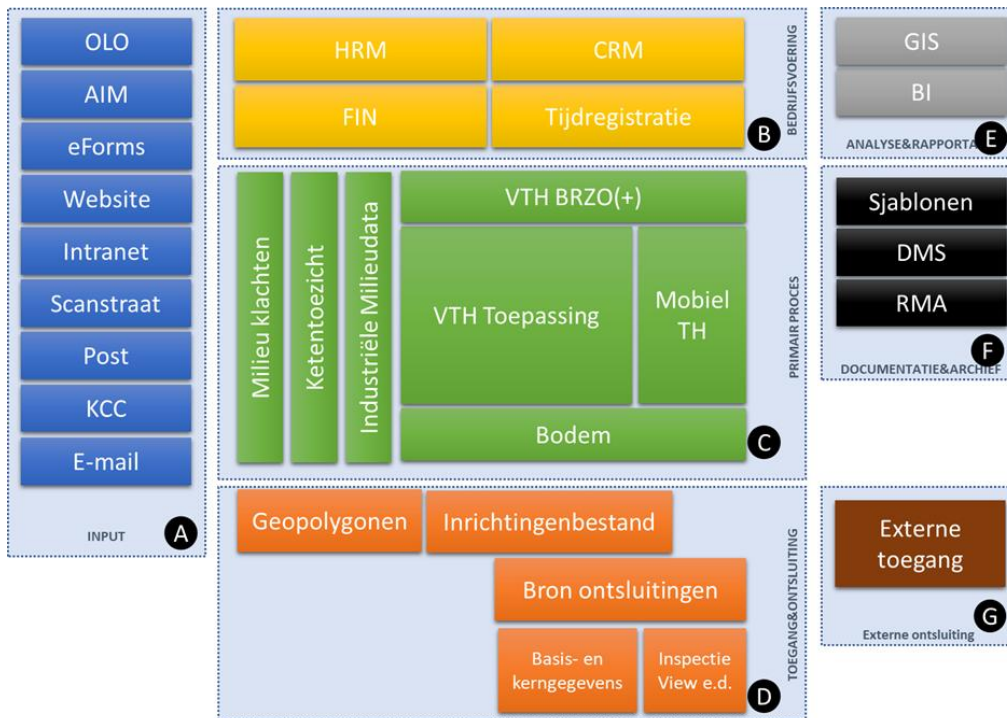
OLO
AIM
eForms
Website
Intranet
Scanstraat
Post
KCC
E-mail
INPUT
A

HRM
CRM
FIN
Tijdregistratie
B
BEDRIJFSVOERING

Milieu klachten
Ketentoezicht
Industriële Milieudata
VTH BRZO(+)
VTH Toepassing
Mobiel TH
Bodem
C
PRIMAIR PROCES

Geopolygonen
Inrichtingenbestand
Bron ontsluitingen
Basis- en kerngegevens
Inspectie View e.d.
D
TOEGANG&ONTSLUITING

GIS
BI
ANALYSE&RAPPORTA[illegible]
E

Sjablonen
DMS
RMA
DOCUMENTATIE&ARCHIEF
F

Externe toegang
Externe ontsluiting
G